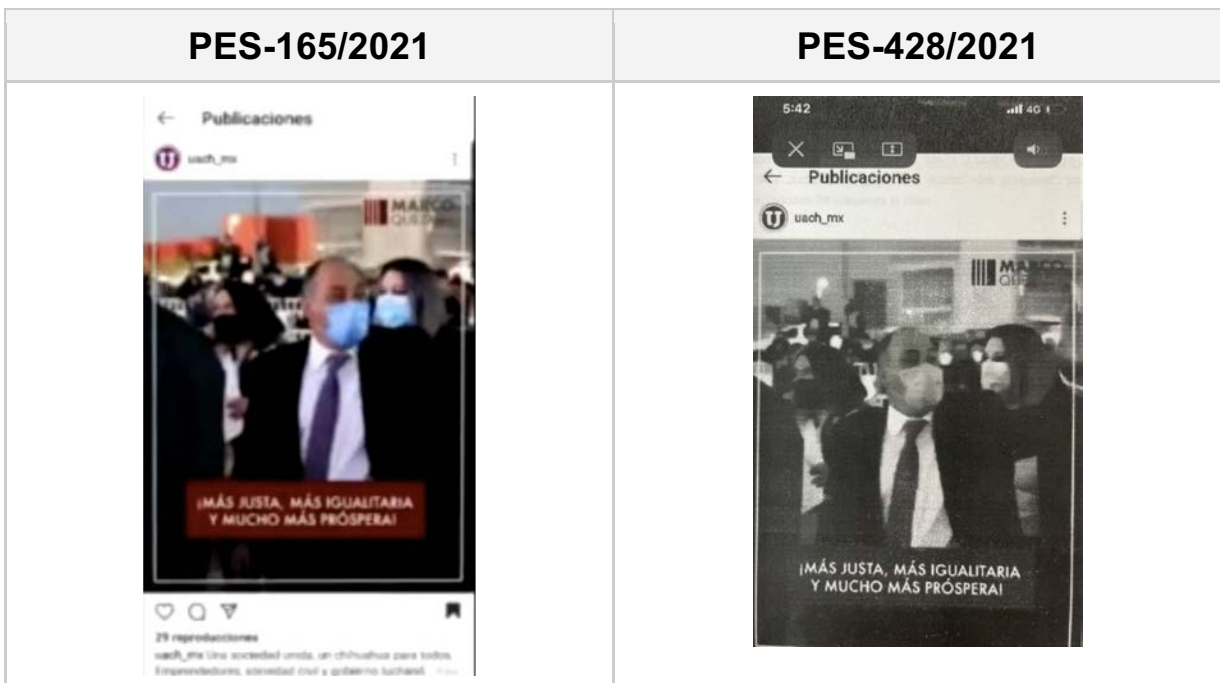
| PES-165/2021 | PES-428/2021 |
|---|---|
| ← Publicaciones<br>uach_mx<br>MARCO QUEZADA<br>¡MÁS JUSTA, MÁS IGUALITARIA Y MUCHO MÁS PRÓSPERA!<br>29 reproducciones<br>uach_mx Una sociedad unida, un chihuahua para todos. Emprendedores, sociedad civil y gobierno luchand... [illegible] | 5:42 4G<br>← Publicaciones<br>uach_mx<br>MARCO QUEZADA<br>¡MÁS JUSTA, MÁS IGUALITARIA Y MUCHO MÁS PRÓSPERA! |